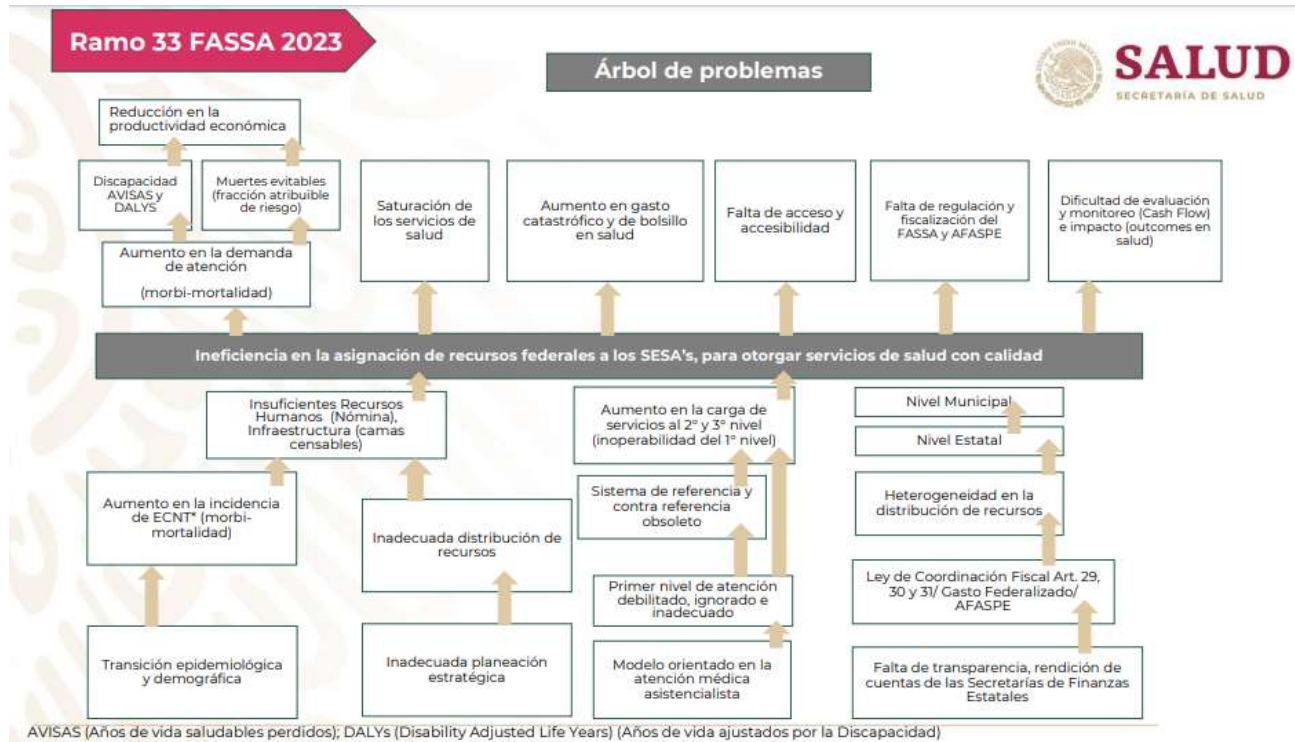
Ramo 33 FASSA 2023

Árbol de problemas

SALUD
SECRETARÍA DE SALUD

Reducción en la productividad económica

Discapacidad AVISAS y DALYS

Muertes evitables (fracción atribuible de riesgo)

Aumento en la demanda de atención

(morbi-mortalidad)

Saturación de los servicios de salud

Aumento en gasto catastrófico y de bolsillo en salud

Falta de acceso y accesibilidad

Falta de regulación y fiscalización del FASSA y AFASPE

Dificultad de evaluación y monitoreo (Cash Flow) e impacto (outcomes en salud)

Ineficiencia en la asignación de recursos federales a los SESA's, para otorgar servicios de salud con calidad

Insuficientes Recursos Humanos (Nómina), Infraestructura (camas censables)

Aumento en la carga de servicios al 2° y 3° nivel (inoperabilidad del 1° nivel)

Nivel Municipal

Nivel Estatal

Aumento en la incidencia de ECNT* (morbi-mortalidad)

Inadecuada distribución de recursos

Sistema de referencia y contra referencia obsoleto

Heterogeneidad en la distribución de recursos

Primer nivel de atención debilitado, ignorado e inadecuado

Ley de Coordinación Fiscal Art. 29, 30 y 31/ Gasto Federalizado/ AFASPE

Transición epidemiológica y demográfica

Inadecuada planeación estratégica

Modelo orientado en la atención médica asistencialista

Falta de transparencia, rendición de cuentas de las Secretarías de Finanzas Estatales

AVISAS (Años de vida saludables perdidos); DALYs (Disability Adjusted Life Years) (Años de vida ajustados por la Discapacidad)